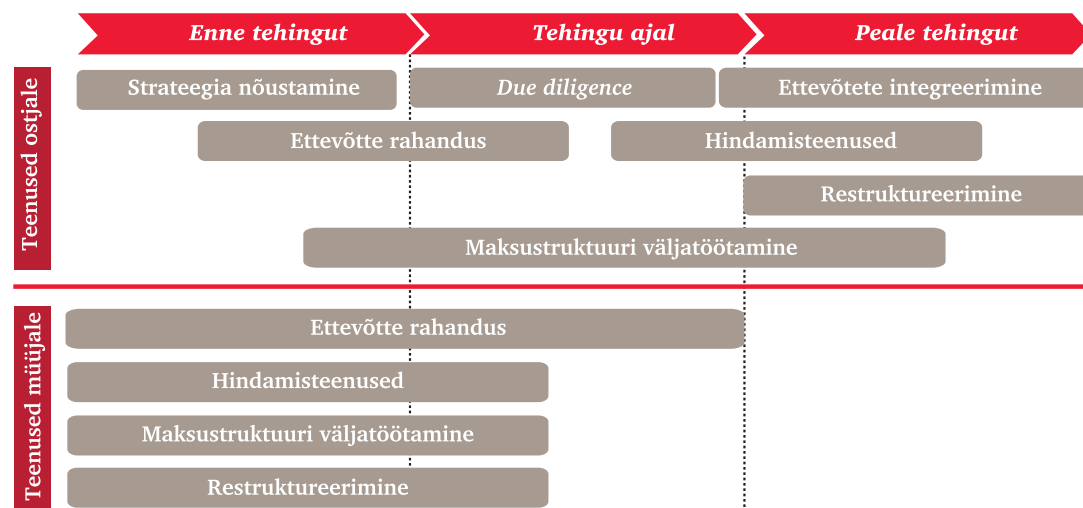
Enne tehingut
Tehingu ajal
Peale tehingut

Teenused ostjale

Strateegia nõustamine
Due diligence
Ettevõtete integreerimine
Ettevõtte rahandus
Hindamisteenused
Restruktureerimine
Maksustruktuuri väljatöötamine

Teenused müüjale

Ettevõtte rahandus
Hindamisteenused
Maksustruktuuri väljatöötamine
Restruktureerimine